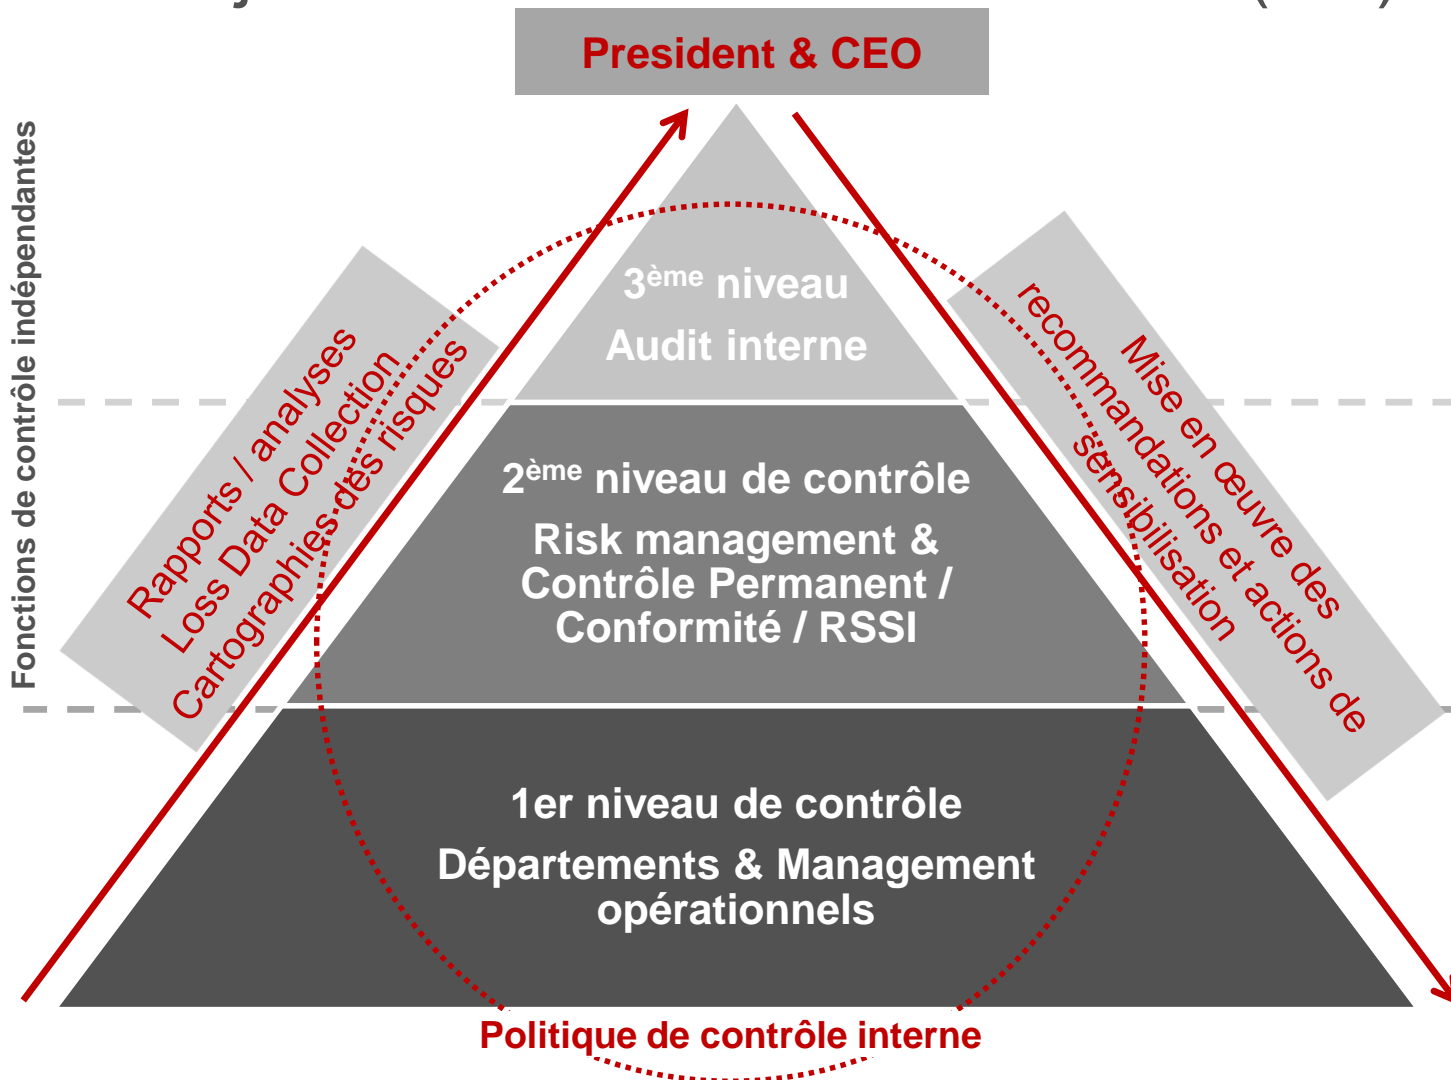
President & CEO

Fonctions de contrôle indépendantes

Rapports / analyses
Loss Data Collection
Cartographies des risques

$3^{ème}$ niveau
Audit interne

$2^{ème}$ niveau de contrôle
Risk management & Contrôle Permanent / Conformité / RSSI

1er niveau de contrôle
Départements & Management opérationnels

Mise en œuvre des recommandations et actions de sensibilisation

Politique de contrôle interne